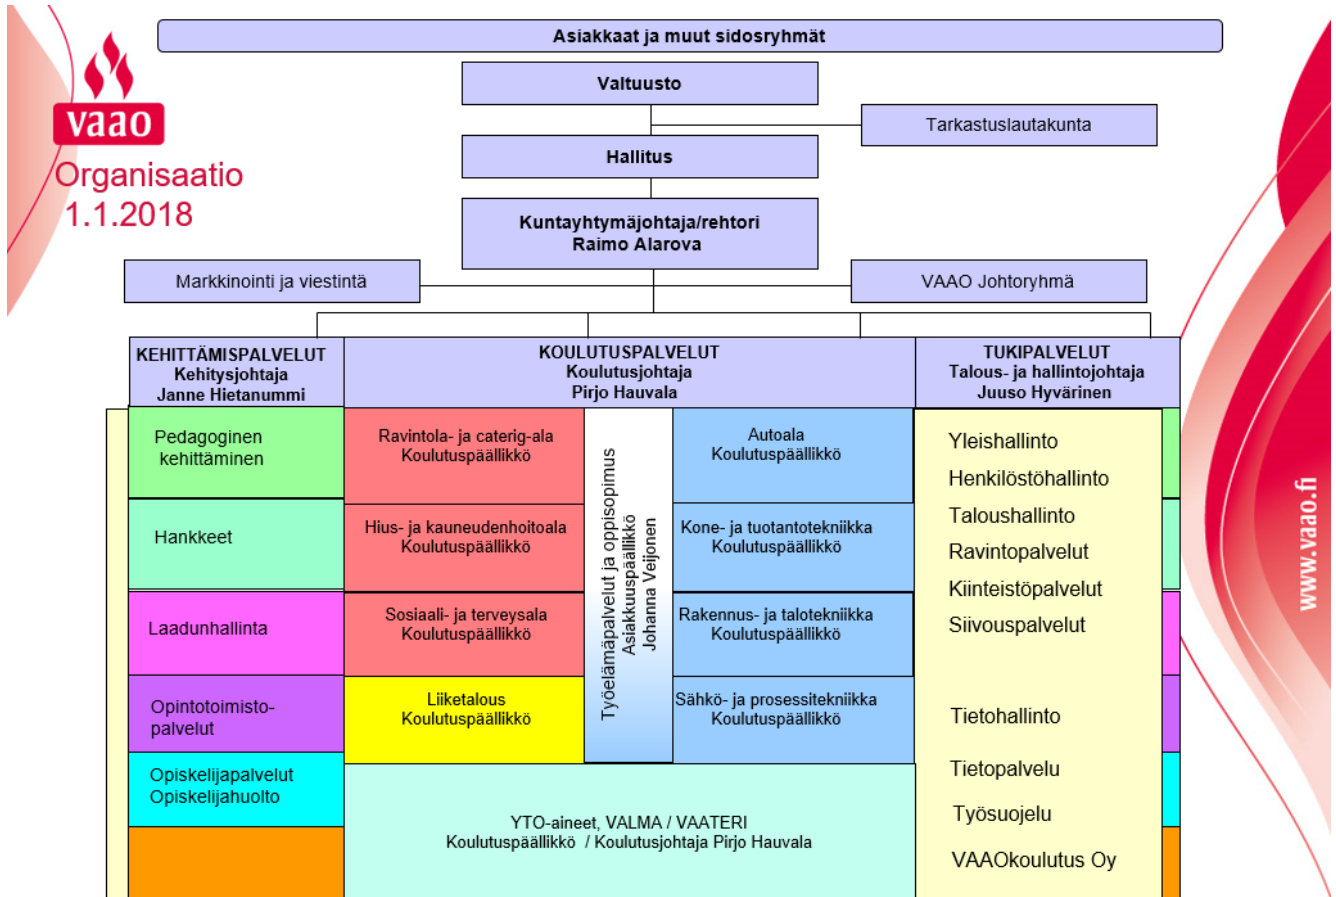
vaao

Organisaatio 1.1.2018

Asiakkaat ja muut sidosryhmät

Valtuusto

Tarkastuslautakunta

Hallitus

Kuntayhtymäjohtaja/rehtori
Raimo Alarova

Markkinointi ja viestintä

VAAO Johtoryhmä

KEHITTÄMISPALVELUT
Kehitysjohtaja
Janne Hietanummi

KOULUTUSPALVELUT
Koulutusjohtaja
Pirjo Hauvala

TUKIPALVELUT
Talous- ja hallintojohtaja
Juuso Hyvärinen

Pedagoginen kehittäminen

Hankkeet

Laadunhallinta

Opintotoimisto-palvelut

Opiskelijapalvelut
Opiskelijahuolto

Ravintola- ja caterig-ala
Koulutuspäällikkö

Hius- ja kauneudenhoitoala
Koulutuspäällikkö

Sosiaali- ja terveysala
Koulutuspäällikkö

Liiketalous
Koulutuspäällikkö

Työelämäpalvelut ja oppisopimus
Asiakkuuspäällikkö
Johanna Veijonen

Autoala
Koulutuspäällikkö

Kone- ja tuotantotekniikka
Koulutuspäällikkö

Rakennus- ja talotekniikka
Koulutuspäällikkö

Sähkö- ja prosessitekniikka
Koulutuspäällikkö

YTO-aineet, VALMA / VAATERI
Koulutuspäällikkö / Koulutusjohtaja Pirjo Hauvala

Yleishallinto
Henkilöstöhallinto
Taloushallinto
Ravintopalvelut
Kiinteistöpalvelut
Siivouspalvelut

Tietohallinto

Tietopalvelu

Työsuojelu

VAAOkoulutus Oy

www.vaao.fi